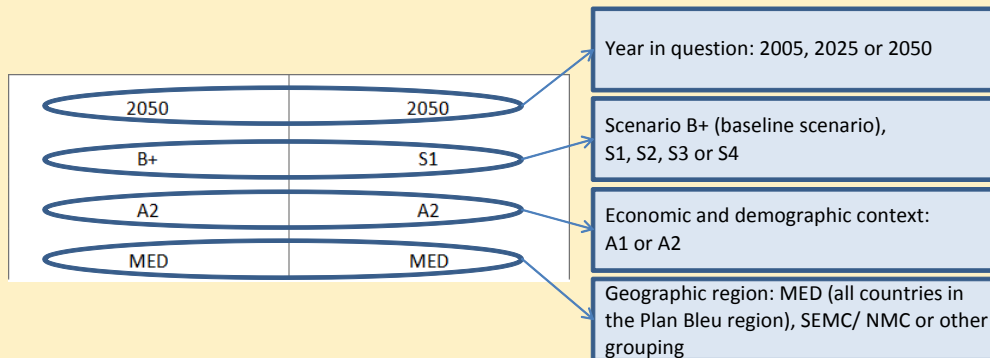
| 2050 | 2050 |
|---|---|
| B+ | S1 |
| A2 | A2 |
| MED | MED |

Year in question: 2005, 2025 or 2050

Scenario B+ (baseline scenario), S1, S2, S3 or S4

Economic and demographic context: A1 or A2

Geographic region: MED (all countries in the Plan Bleu region), SEMC/ NMC or other grouping